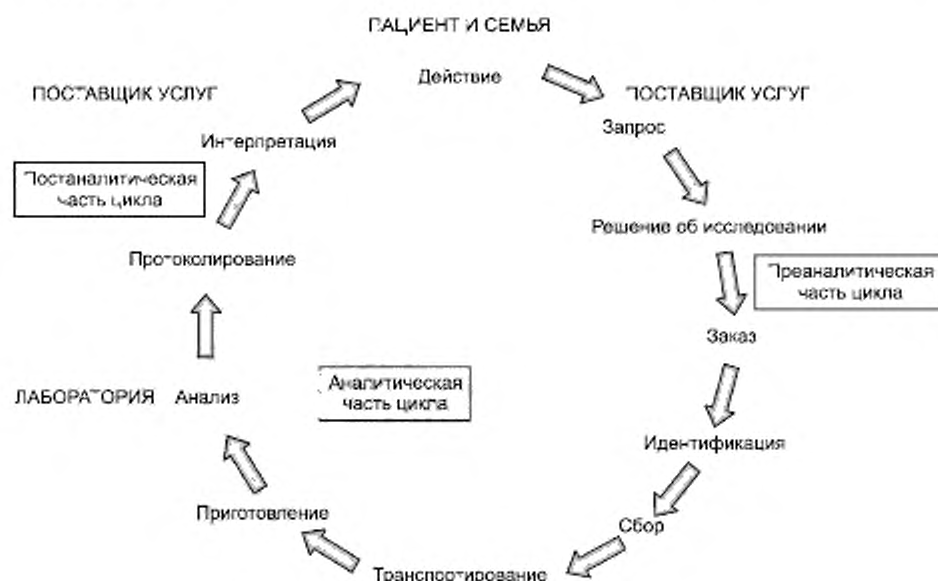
ПАЦИЕНТ И СЕМЬЯ

Действие

ПОСТАВЩИК УСЛУГ

Запрос

Решение об исследовании

Преаналитическая часть цикла

Заказ

Идентификация

Сбор

Транспортирование

Приготовление

ЛАБОРАТОРИЯ Анализ

Аналитическая часть цикла

Протоколирование

Постаналитическая часть цикла

Интерпретация

ПОСТАВЩИК УСЛУГ